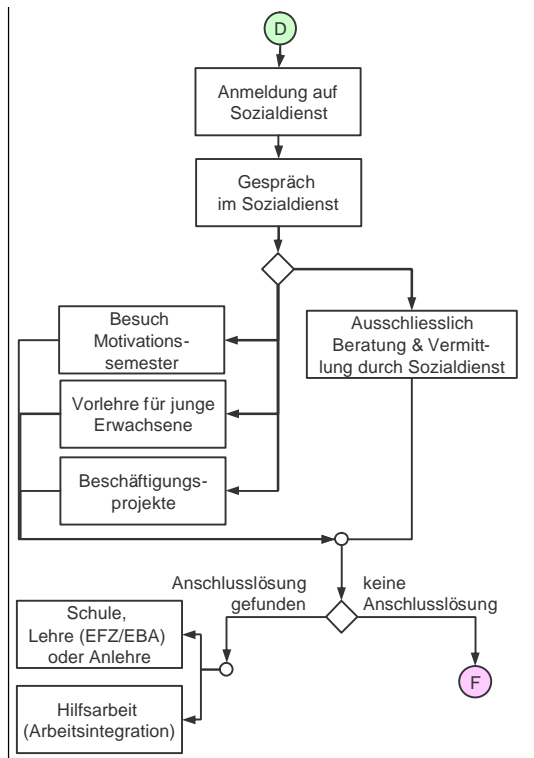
D

Anmeldung auf Sozialdienst

Gespräch im Sozialdienst

Besuch Motivationssemester

Vorlehre für junge Erwachsene

Beschäftigungsprojekte

Ausschliesslich Beratung & Vermittlung durch Sozialdienst

Anschlusslösung gefunden

keine Anschlusslösung

Schule, Lehre (EFZ/EBA) oder Anlehre

Hilfsarbeit (Arbeitsintegration)

F